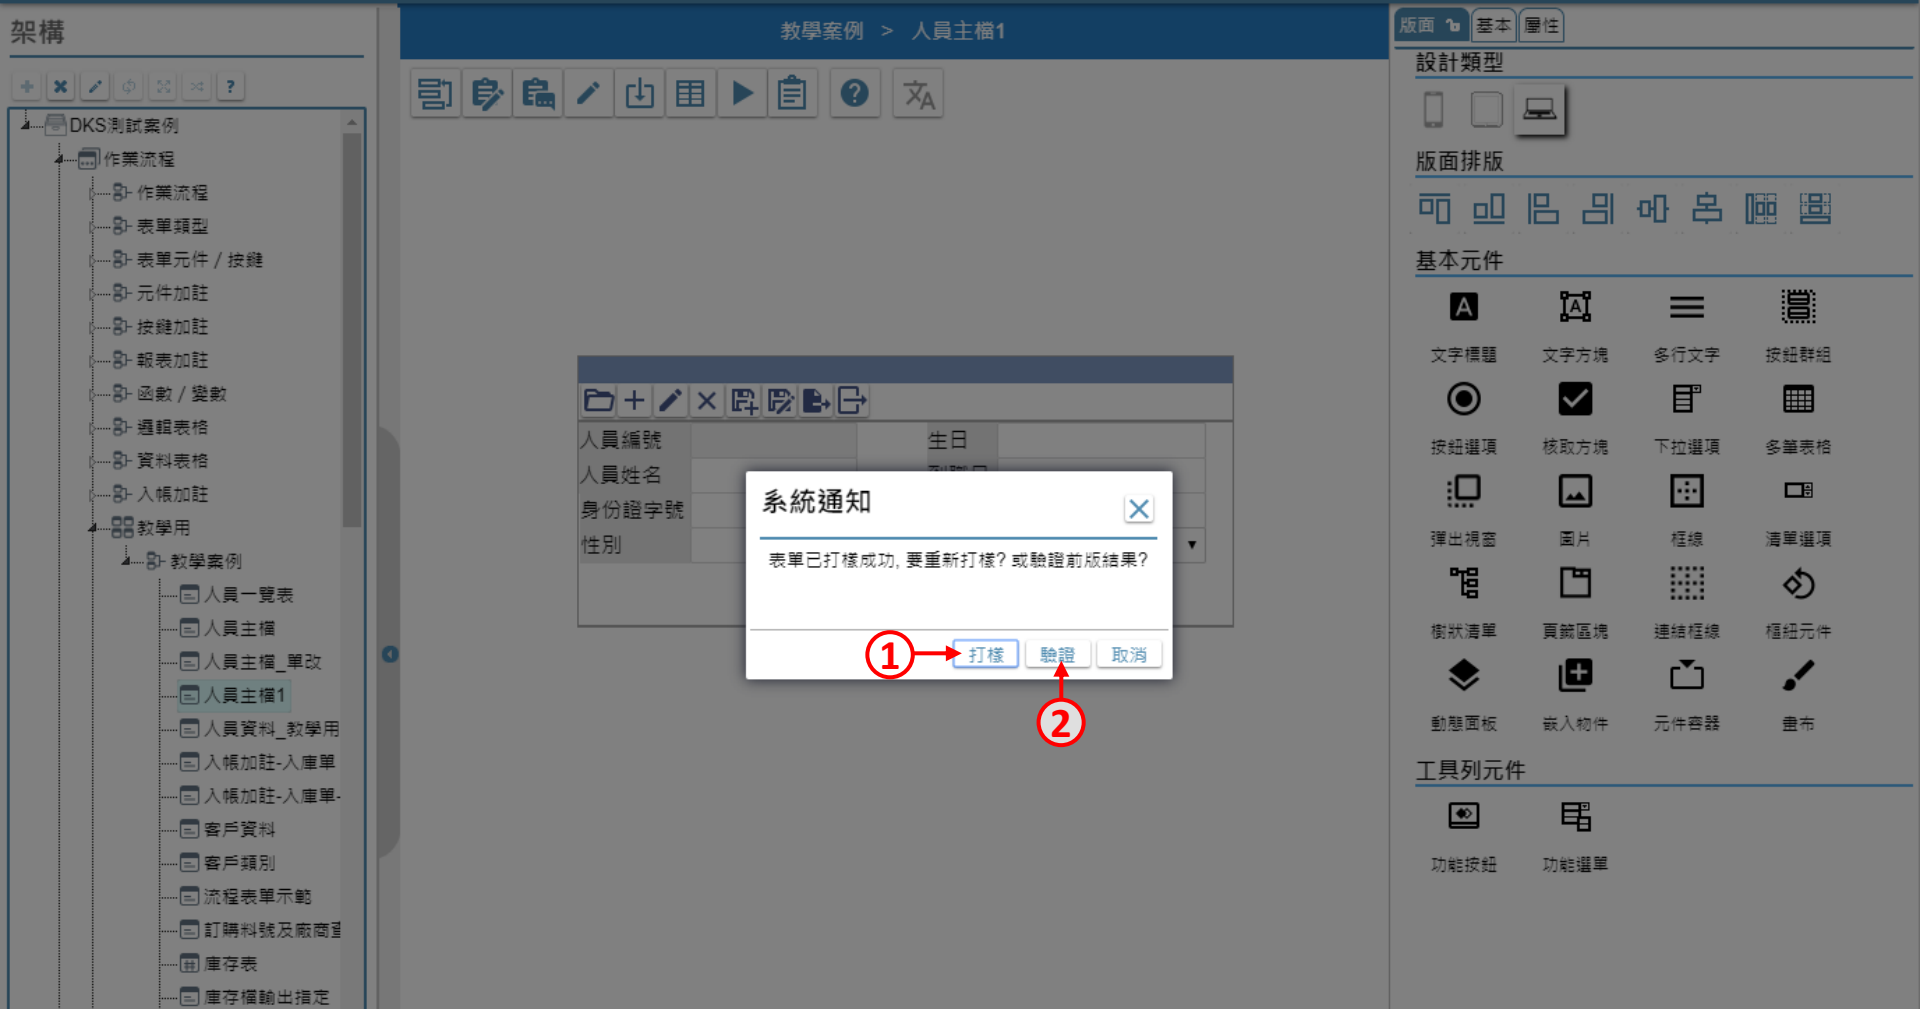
架構

DKS測試案例
作業流程
作業流程
表單類型
表單元件 / 按鍵
元件加註
按鍵加註
報表加註
函數 / 變數
邏輯表格
資料表格
入帳加註
教學用
教學案例
人員一覽表
人員主檔
人員主檔_單改
人員主檔1
人員資料_教學用
入帳加註-入庫單
入帳加註-入庫單-
客戶資料
客戶類別
流程表單示範
訂購料號及廠商
庫存表
庫存檔輸出指定

教學案例 > 人員主檔1

人員編號
生日
人員姓名
身份證字號
性別

系統通知
表單已打樣成功, 要重新打樣? 或驗證前版結果?
1
打樣
驗證
取消
2

版面 基本 屬性
設計類型
版面排版
基本元件
文字標題
文字方塊
多行文字
按鈕群組
按鈕選項
核取方塊
下拉選項
多筆表格
彈出視窗
圖片
框線
清單選項
樹狀清單
頁籤區塊
連結框線
樞紐元件
動態面板
嵌入物件
元件容器
畫布
工具列元件
功能按鈕
功能選單